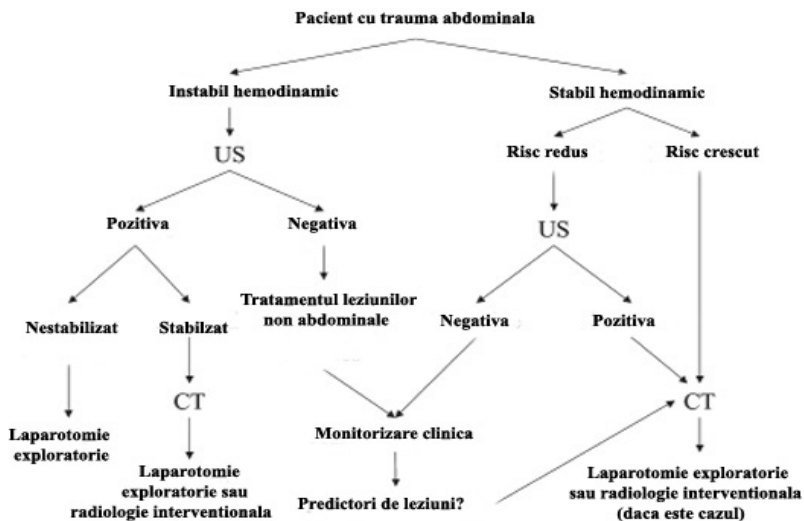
Pacient cu trauma abdominala

Instabil hemodinamic

Stabil hemodinamic

US

Risc redus

Risc crescut

Pozitiva

Negativa

US

Tratamentul leziunilor non abdominale

Nestabilizat

Stabilzat

Negativa

Pozitiva

CT

CT

Laparotomie exploratorie

Monitorizare clinica

Laparotomie exploratorie sau radiologie interventionala

Predictori de leziuni?

Laparotomie exploratorie sau radiologie interventionala (daca este cazul)